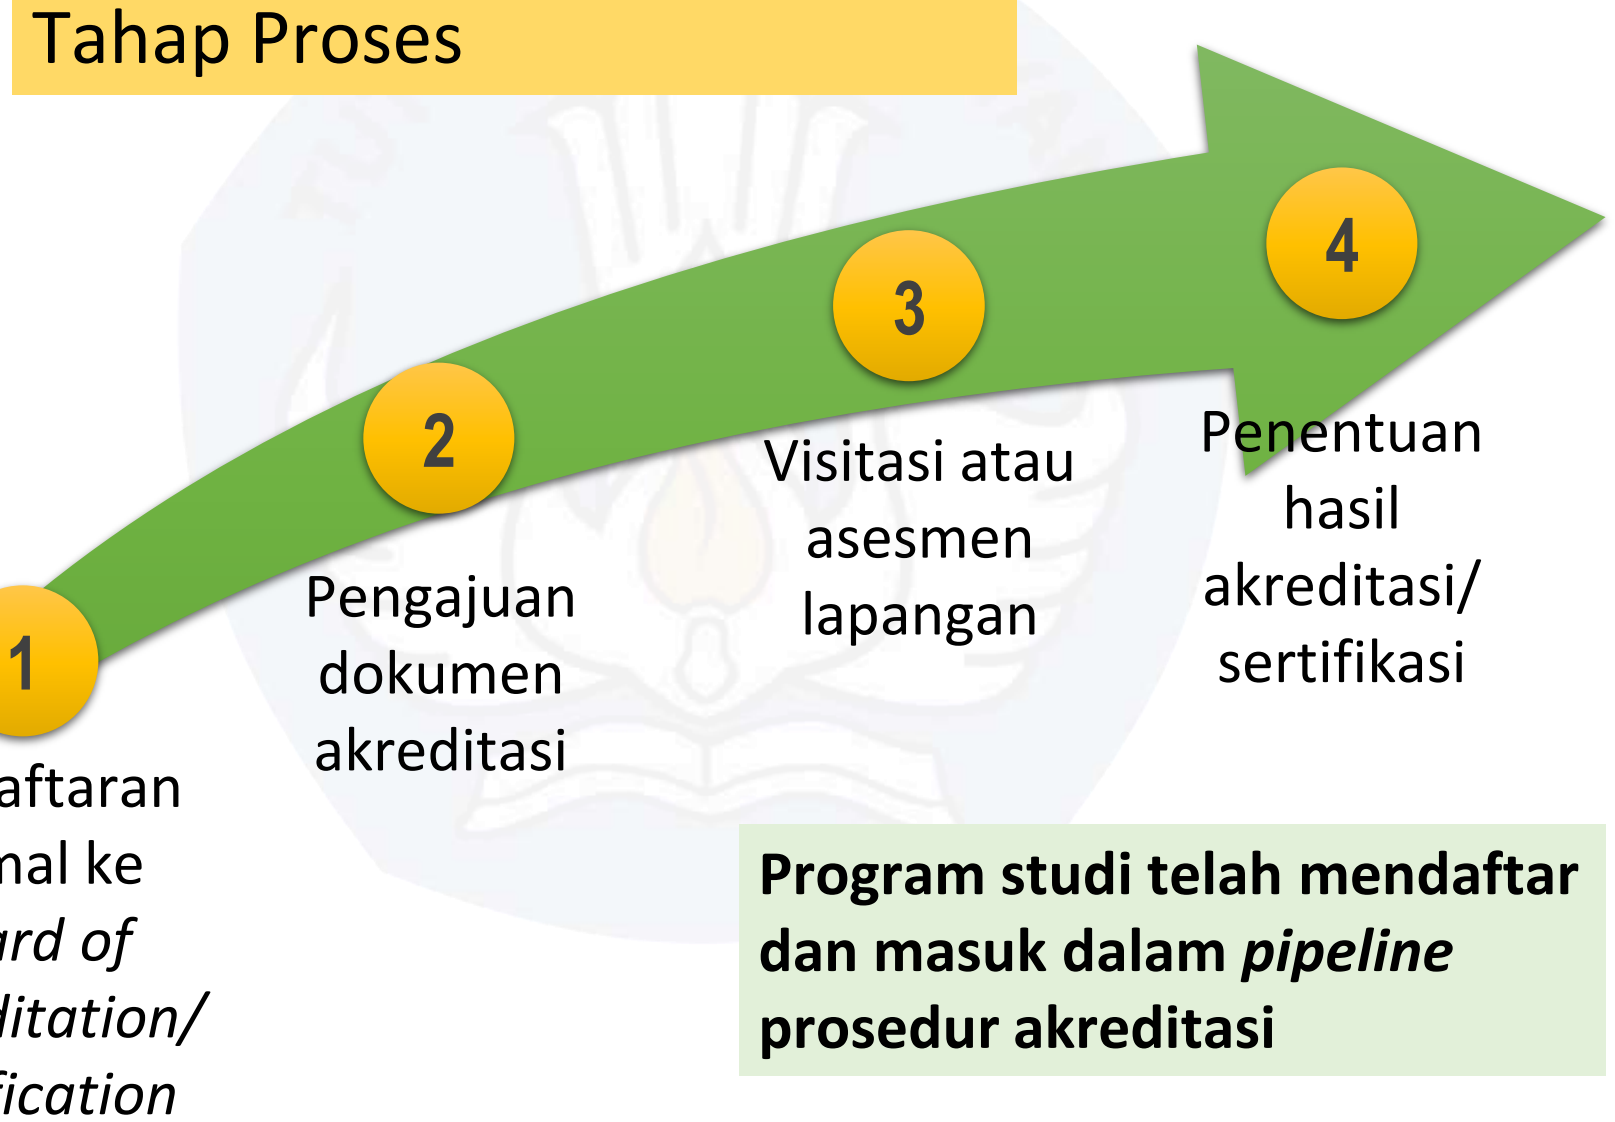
Tahap Proses

1

aftaran
nal ke
*rd of*
*litation/*
*fication*

2

Pengajuan dokumen akreditasi

3

Visitasi atau asesmen lapangan

4

Penentuan hasil akreditasi/ sertifikasi

**Program studi telah mendaftar dan masuk dalam *pipeline* prosedur akreditasi**